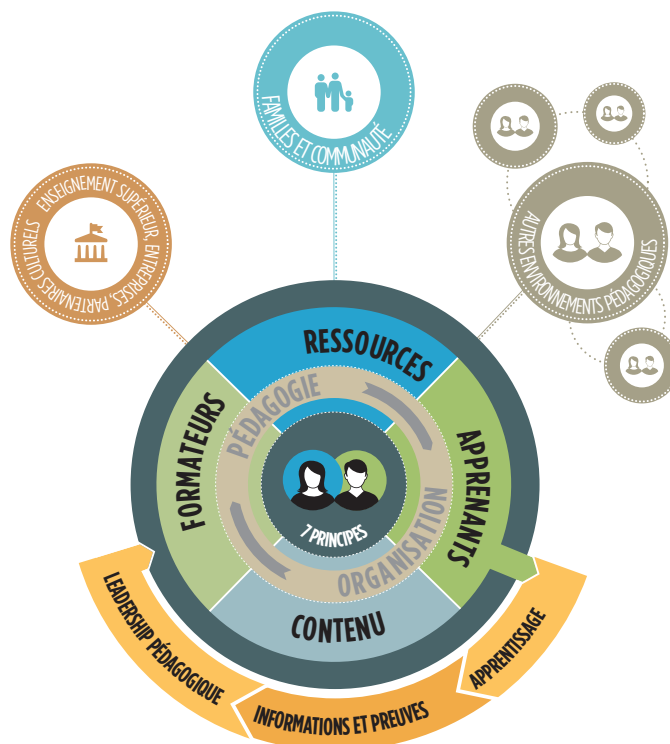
FAMILLES ET COMMUNAUTÉ

ENSEIGNEMENT SUPÉRIEUR, ENTREPRISES, PARTENAIRES CULTURELS

AUTRES ENVIRONNEMENTS PÉDAGOGIQUES

RESSOURCES

FORMATEURS

APPRENANTS

CONTENU

PÉDAGOGIE

ORGANISATION

7 PRINCIPES

LEADERSHIP PÉDAGOGIQUE

INFORMATIONS ET PREUVES

APPRENTISSAGE